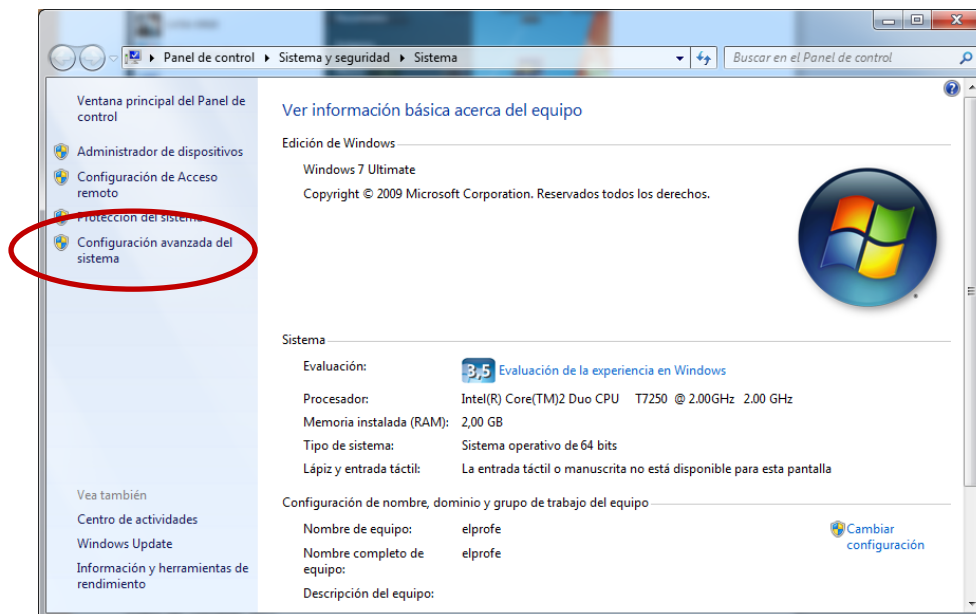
Panel de control ▸ Sistema y seguridad ▸ Sistema

Buscar en el Panel de control

Ventana principal del Panel de control

Administrador de dispositivos

Configuración de Acceso remoto

Protección del sistema

Configuración avanzada del sistema

Vea también

Centro de actividades

Windows Update

Información y herramientas de rendimiento

Ver información básica acerca del equipo

Edición de Windows

Windows 7 Ultimate

Copyright © 2009 Microsoft Corporation. Reservados todos los derechos.

Sistema

| | |
|---|---|
| Evaluación: | 3,5 Evaluación de la experiencia en Windows |
| Procesador: | Intel(R) Core(TM)2 Duo CPU T7250 @ 2.00GHz 2.00 GHz |
| Memoria instalada (RAM): | 2,00 GB |
| Tipo de sistema: | Sistema operativo de 64 bits |
| Lápiz y entrada táctil: | La entrada táctil o manuscrita no está disponible para esta pantalla |

Configuración de nombre, dominio y grupo de trabajo del equipo

| | |
|---|---|
| Nombre de equipo: | elprofe |
| Nombre completo de equipo: | elprofe |
| Descripción del equipo: | |

Cambiar configuración